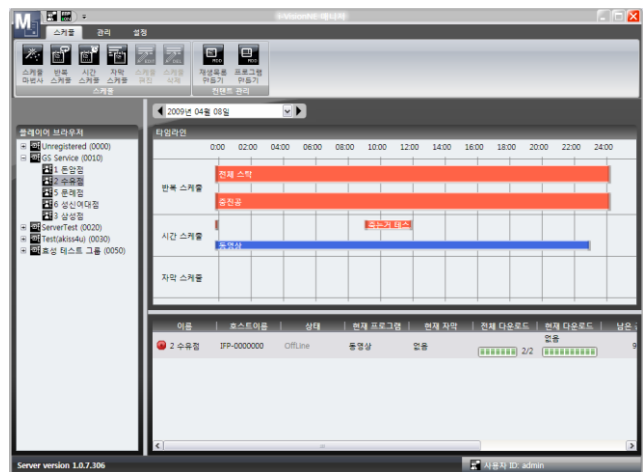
M
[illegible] 매니저

스케줄 관리 설정

스케줄 마법사
반복 스케줄
시간 스케줄
자막 스케줄
스케줄 편집
스케줄 삭제
스케줄

재생목록 만들기
프로그램 만들기
컨텐트 관리

플레이어 브라우저
Unregistered (0000)
GS Service (0010)
1 돈암점
2 수유점
5 문래점
6 성신여대점
3 삼성점
ServerTest (0020)
Test(akiss4u) (0030)
호성 테스트 그룹 (0050)

2009년 04월 08일

타임라인

0:00 02:00 04:00 06:00 08:00 10:00 12:00 14:00 16:00 18:00 20:00 22:00 24:00

반복 스케줄
전체 스킨
충전용

시간 스케줄
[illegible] 테스트
동영상

자막 스케줄

| 이름 | 호스트이름 | 상태 | 현재 프로그램 | 현재 자막 | 전체 다운로드 | 현재 다운로드 | 남은 |
|---|---|---|---|---|---|---|---|
| 2 수유점 | IFP-0000000 | OffLine | 동영상 | 없음 | 2/2 | 없음 | 9 |

Server version 1.0.7.306
사용자 ID: admin